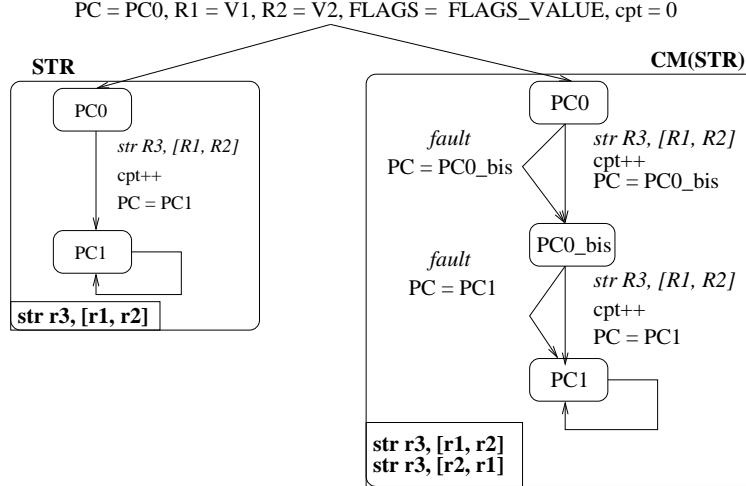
PC = PC0, R1 = V1, R2 = V2, FLAGS = FLAGS_VALUE, cpt = 0

STR

PC0

str R3, [R1, R2]

cpt++

PC = PC1

PC1

str r3, [r1, r2]

CM(STR)

PC0

fault

PC = PC0_bis

str R3, [R1, R2]

cpt++

PC = PC0_bis

PC0_bis

fault

PC = PC1

str R3, [R1, R2]

cpt++

PC = PC1

PC1

str r3, [r1, r2]
str r3, [r2, r1]